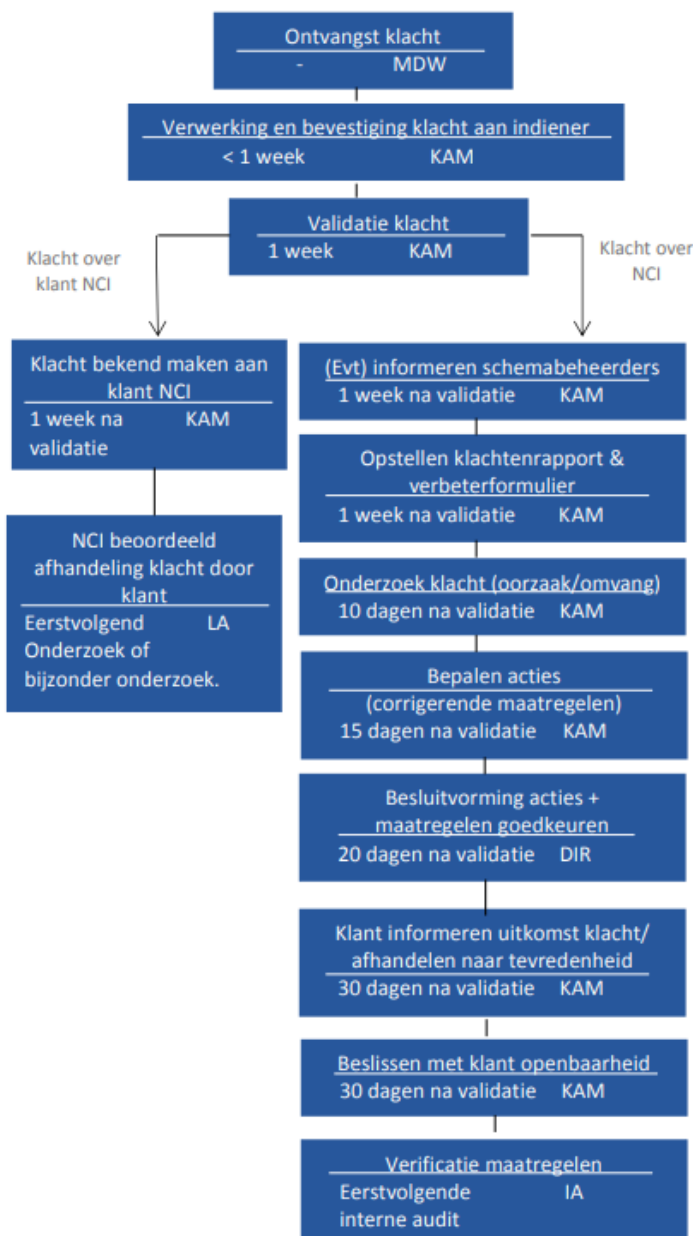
Ontvangst klacht
- MDW

Verwerking en bevestiging klacht aan indiener
< 1 week KAM

Validatie klacht
1 week KAM

Klacht over klant NCI

Klacht over NCI

Klacht bekend maken aan klant NCI
1 week na validatie KAM

NCI beoordeeld afhandeling klacht door klant
Eerstvolgend LA
Onderzoek of bijzonder onderzoek.

(Evt) informeren schemabeheerders
1 week na validatie KAM

Opstellen klachtenrapport & verbeterformulier
1 week na validatie KAM

Onderzoek klacht (oorzaak/omvang)
10 dagen na validatie KAM

Bepalen acties
(corrigerende maatregelen)
15 dagen na validatie KAM

Besluitvorming acties + maatregelen goedkeuren
20 dagen na validatie DIR

Klant informeren uitkomst klacht/ afhandelen naar tevredenheid
30 dagen na validatie KAM

Beslissen met klant openbaarheid
30 dagen na validatie KAM

Verificatie maatregelen
Eerstvolgende IA
interne audit